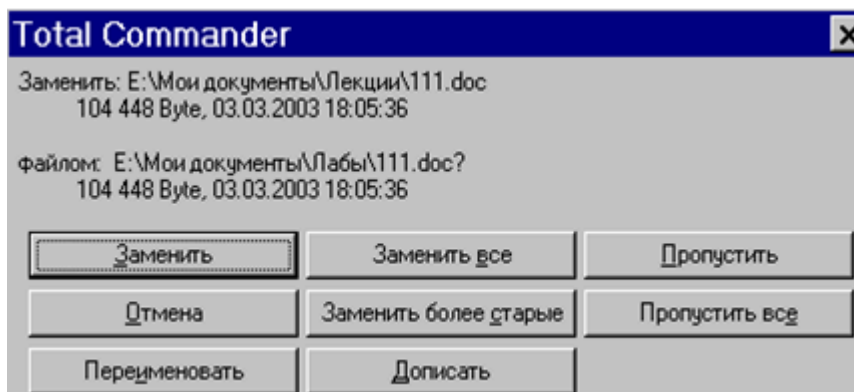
Total Commander

Заменить: E:\Мои документы\Лекции\111.doc
104 448 Byte, 03.03.2003 18:05:36

Файлом: E:\Мои документы\Лабы\111.doc?
104 448 Byte, 03.03.2003 18:05:36

Заменить | Заменить все | Пропустить

Отмена | Заменить более старые | Пропустить все

Переименовать | Дописать